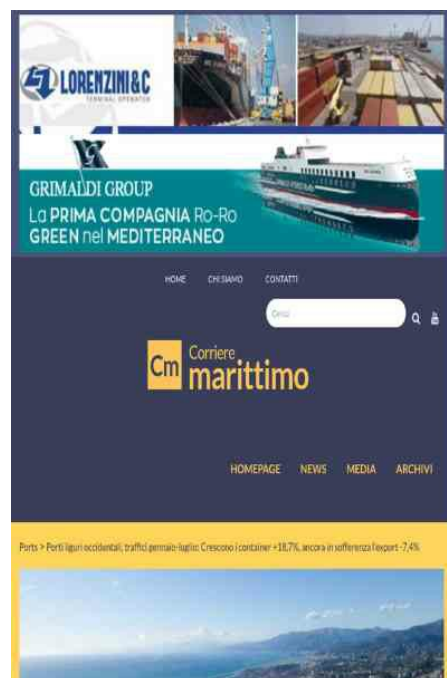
LORENZINI&C
TERMINAL OPERATOR

GRIMALDI GROUP
La PRIMA COMPAGNIA Ro-Ro GREEN nel MEDITERRANEO

HOME CHI SIAMO CONTATTI

Cerca

Cm Corriere marittimo

HOMEPAGE NEWS MEDIA ARCHIVI

Ports > Porti liguri occidentali, traffici gennaio-luglio: Crescono i container +18,7%, ancora in sofferenza l'export -7,4%